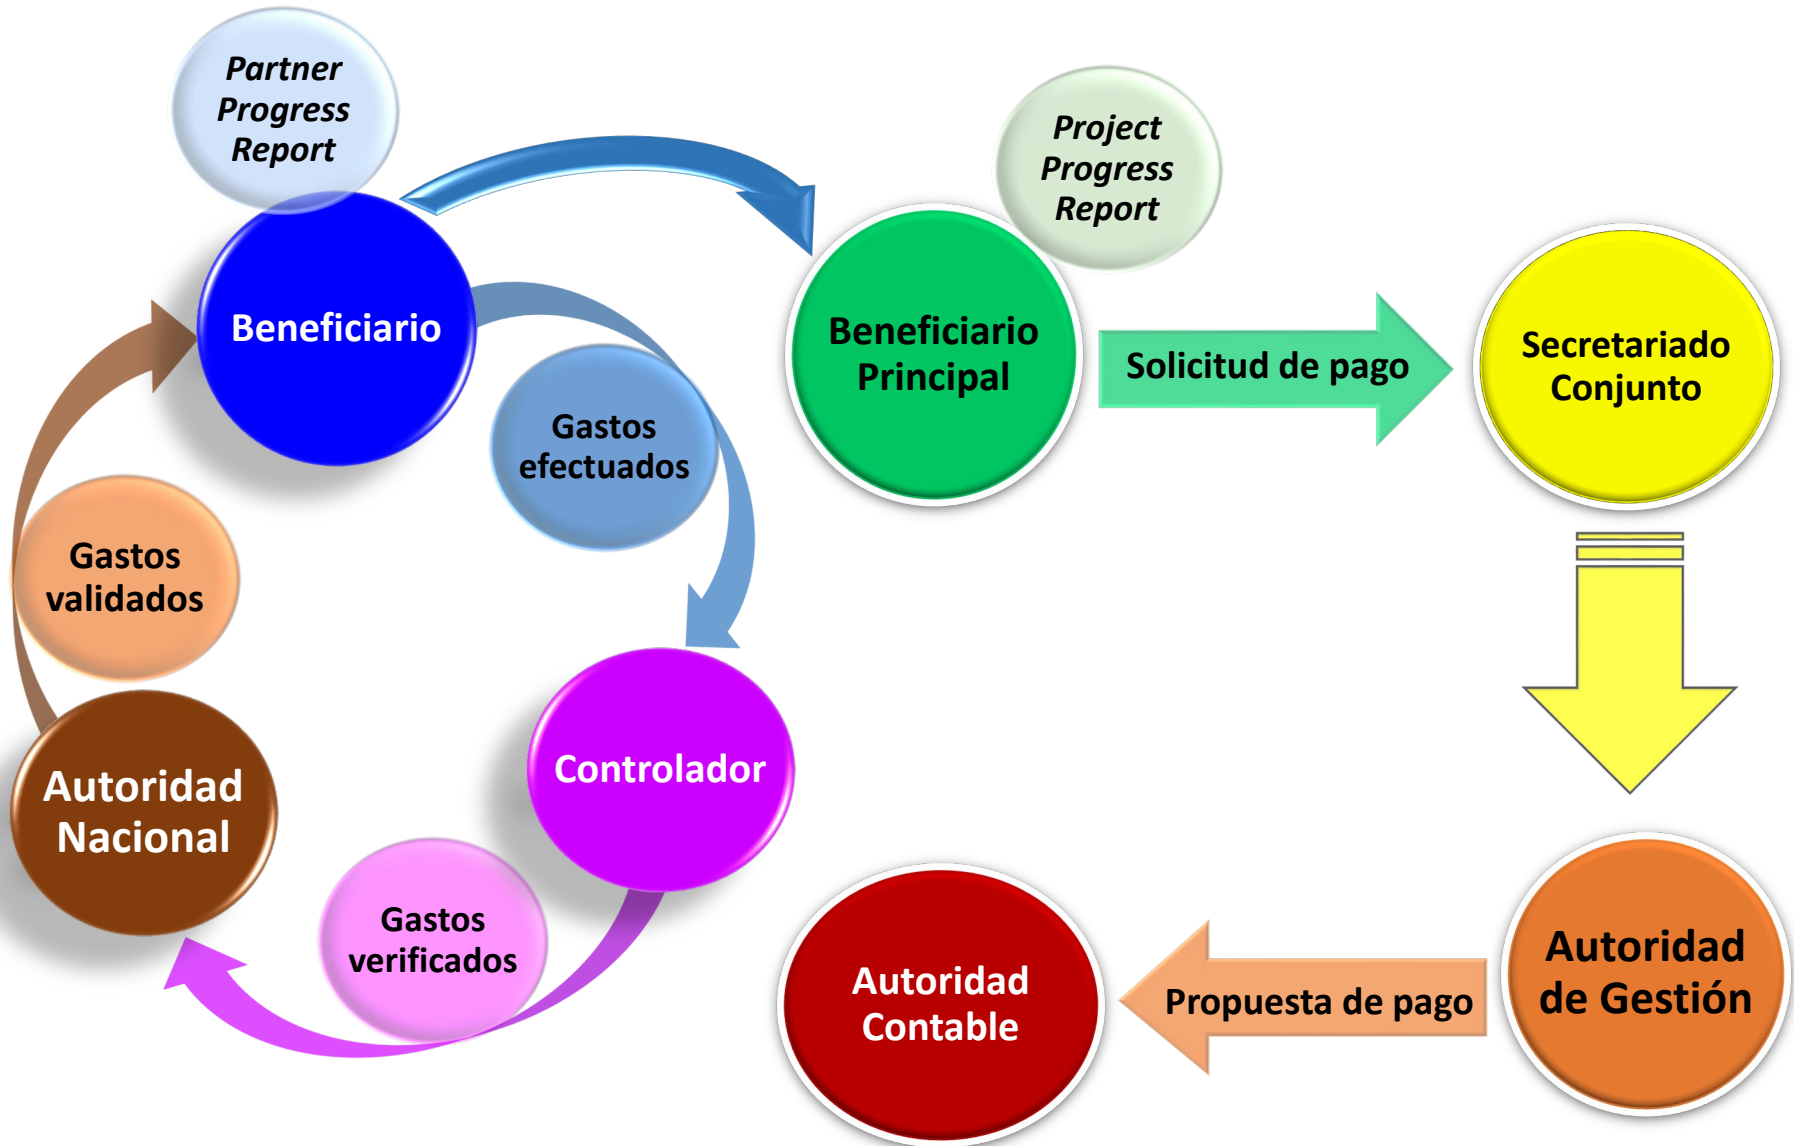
Partner Progress Report

Beneficiario

Gastos efectuados

Controlador

Gastos verificados

Autoridad Nacional

Gastos validados

Project Progress Report

Beneficiario Principal

Solicitud de pago

Secretariado Conjunto

Autoridad de Gestión

Propuesta de pago

Autoridad Contable